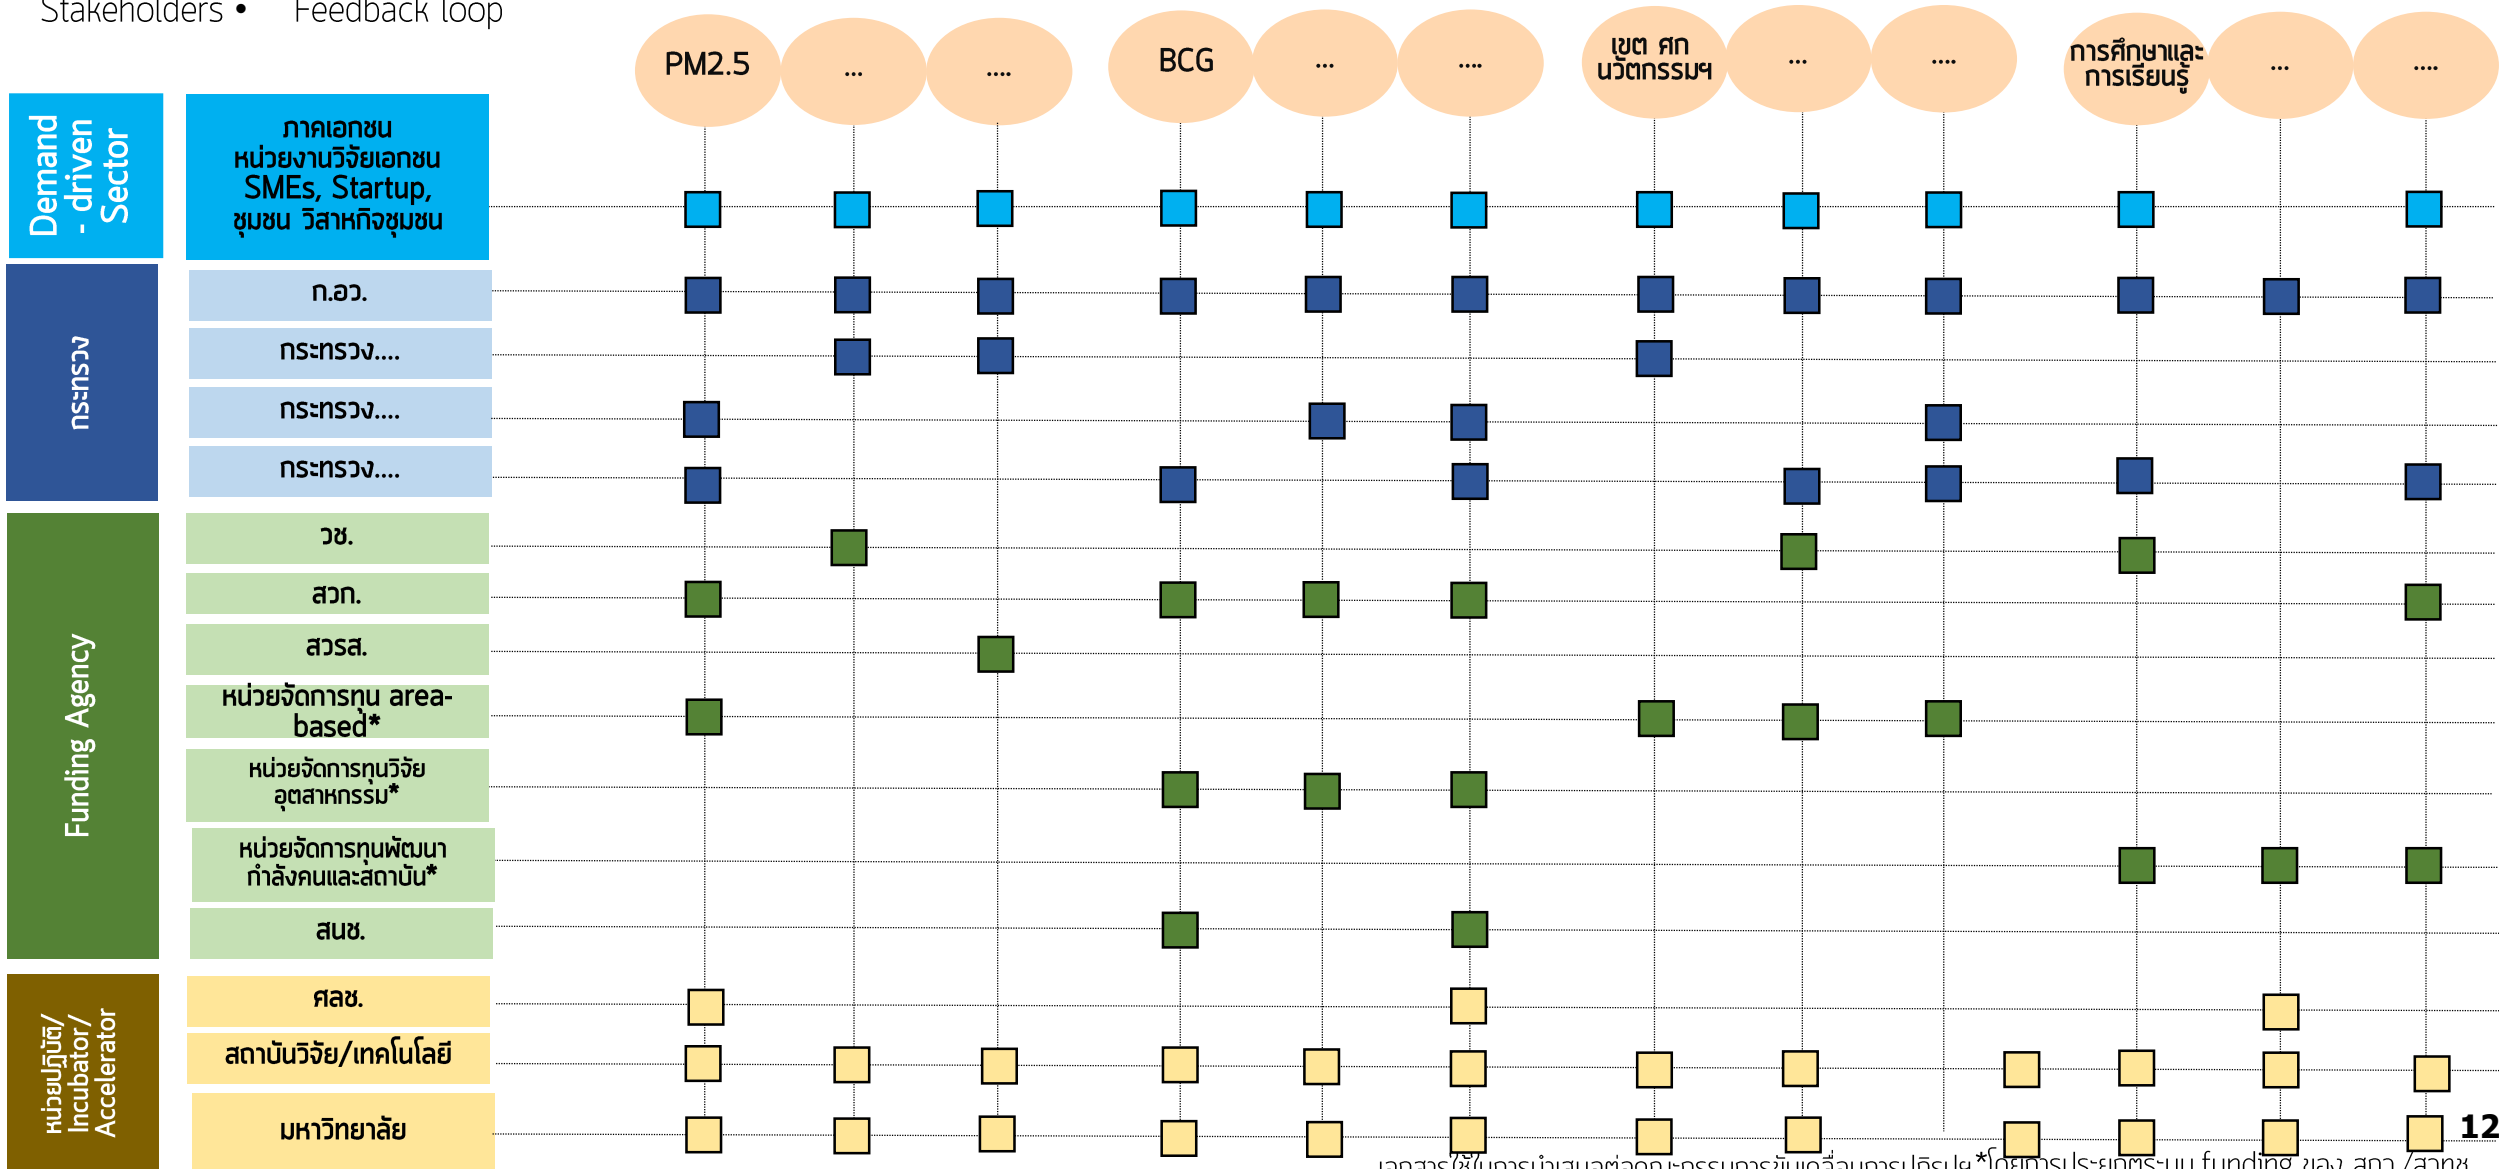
Stakeholders • Feedback loop

PM2.5
...
....
BCG
...
....
เขต ศก นวัตกรรมฯ
...
....
การศึกษาและการเรียนรู้
...
....

Demand - driven Sector

ภาคเอกชน หน่วยงานวิจัยเอกชน SMEs, Startup, ชุมชน วิสาหกิจชุมชน

กระทรวง

ก.อว.
กระทรวง....
กระทรวง....
กระทรวง....

Funding Agency

วช.
สวก.
สวรส.
หน่วยจัดการทุน area-based*
หน่วยจัดการทุนวิจัยอุตสาหกรรม*
หน่วยจัดการทุนพัฒนากำลังคนและสถาบัน*
สนช.

หน่วยปฏิบัติ/ Incubator/ Accelerator

ศลช.
สถาบันวิจัย/เทคโนโลยี
มหาวิทยาลัย

12

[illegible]